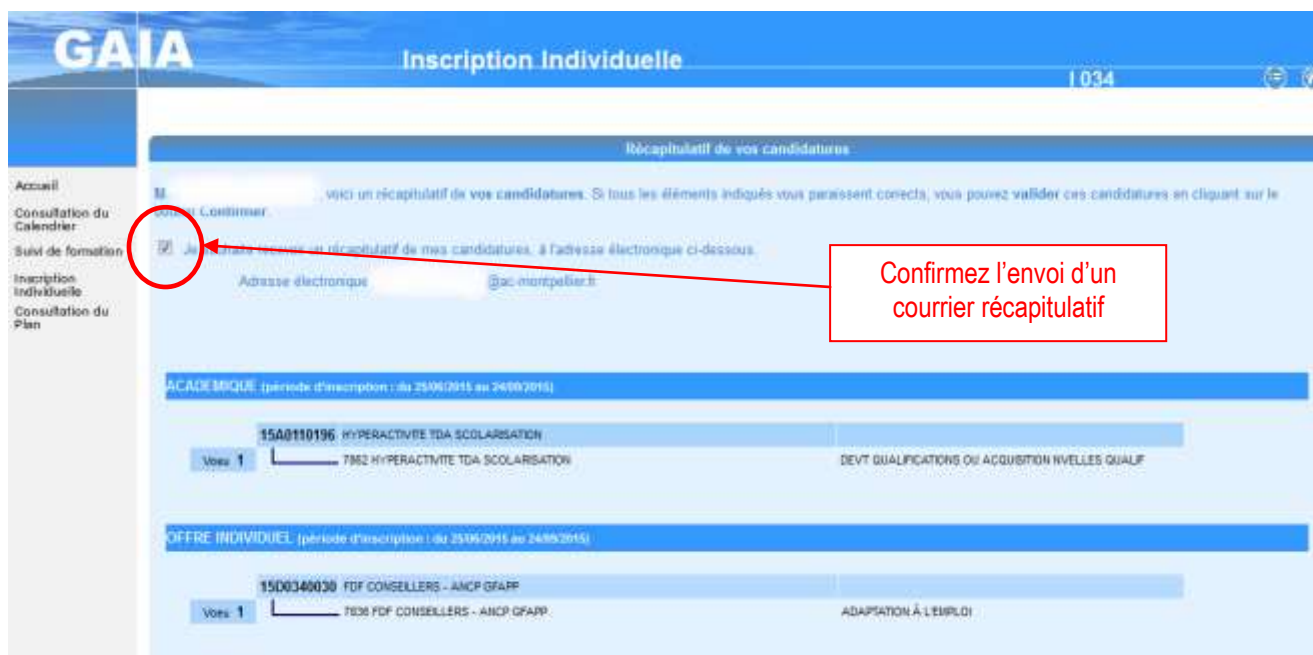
GAIA

Inscription Individuelle

I 034

Accueil

Consultation du Calendrier

Suivi de formation

Inscription Individuelle

Consultation du Plan

Récapitulatif de vos candidatures

M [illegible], voici un récapitulatif de vos candidatures. Si tous les éléments indiqués vous paraissent corrects, vous pouvez valider ces candidatures en cliquant sur le bouton Confirmer.

Je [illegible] recevoir un récapitulatif de mes candidatures, à l'adresse électronique ci-dessous.

Adresse électronique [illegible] @ac-montpellier.fr

Confirmez l'envoi d'un courrier récapitulatif

ACADEMIQUE (période d'inscription : du 25/06/2015 au 24/09/2015)

15A0110196 HYPERACTIVITE TDA SCOLARISATION

Voeu 1

7862 HYPERACTIVITE TDA SCOLARISATION

DEVT QUALIFICATIONS OU ACQUISITION NVELLES QUALIF

OFFRE INDIVIDUEL (période d'inscription : du 25/06/2015 au 24/09/2015)

15D0340030 FDF CONSEILLERS - ANCP GFAPP

Voeu 1

7836 FDF CONSEILLERS - ANCP GFAPP

ADAPTATION À L'EMPLOI